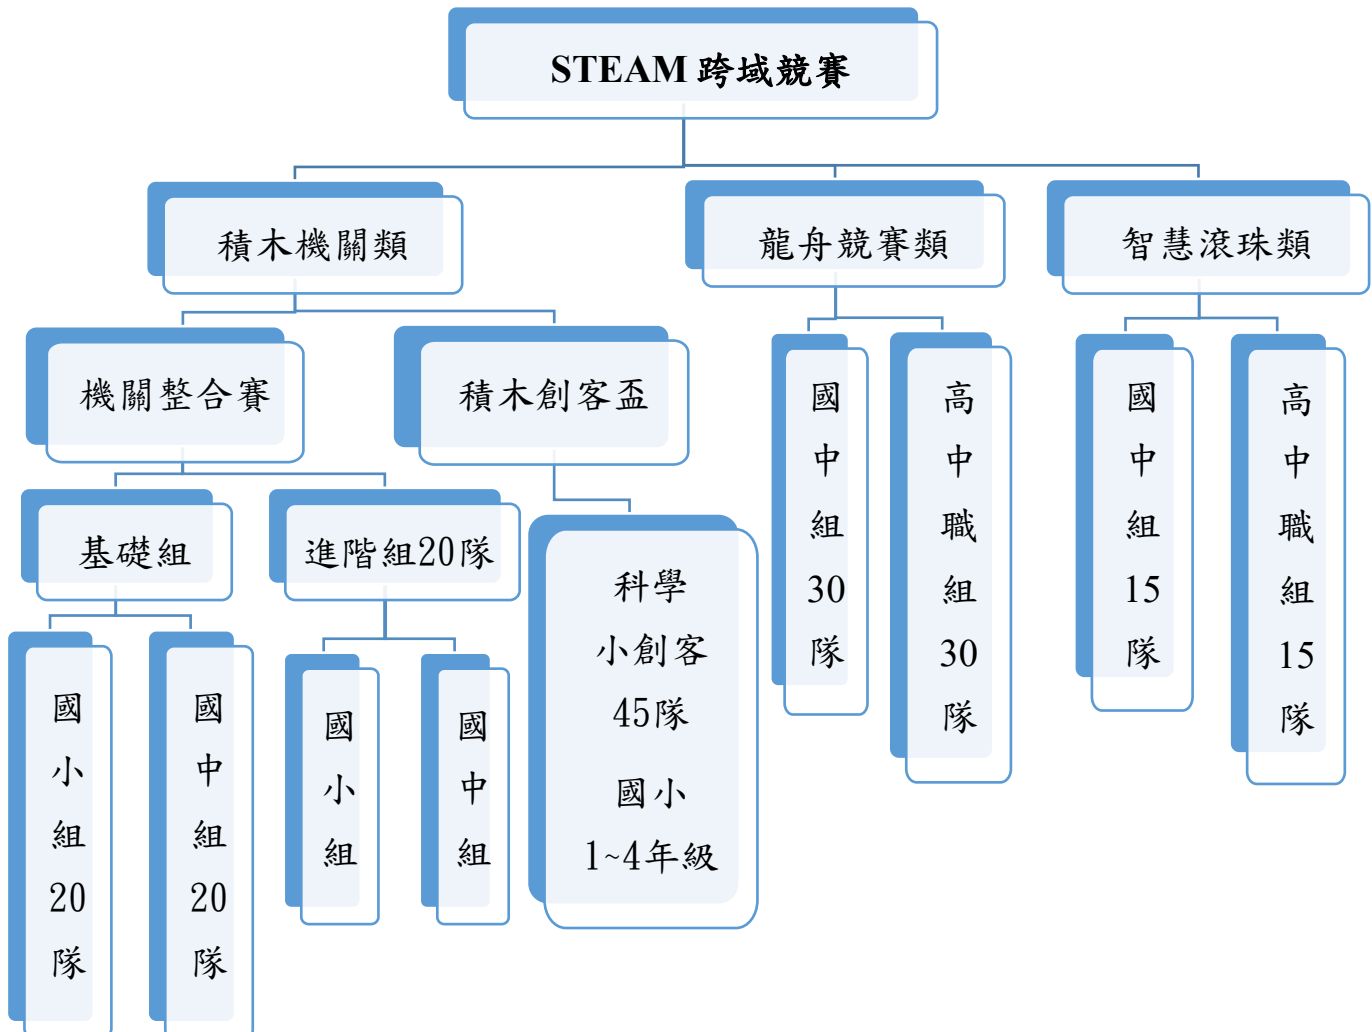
STEAM 跨域競賽

積木機關類

龍舟競賽類

智慧滾珠類

機關整合賽

積木創客盃

國中組30隊

高中職組30隊

國中組15隊

高中職組15隊

基礎組

進階組20隊

科學小創客45隊

國小1~4年級

國小組20隊

國中組20隊

國小組

國中組